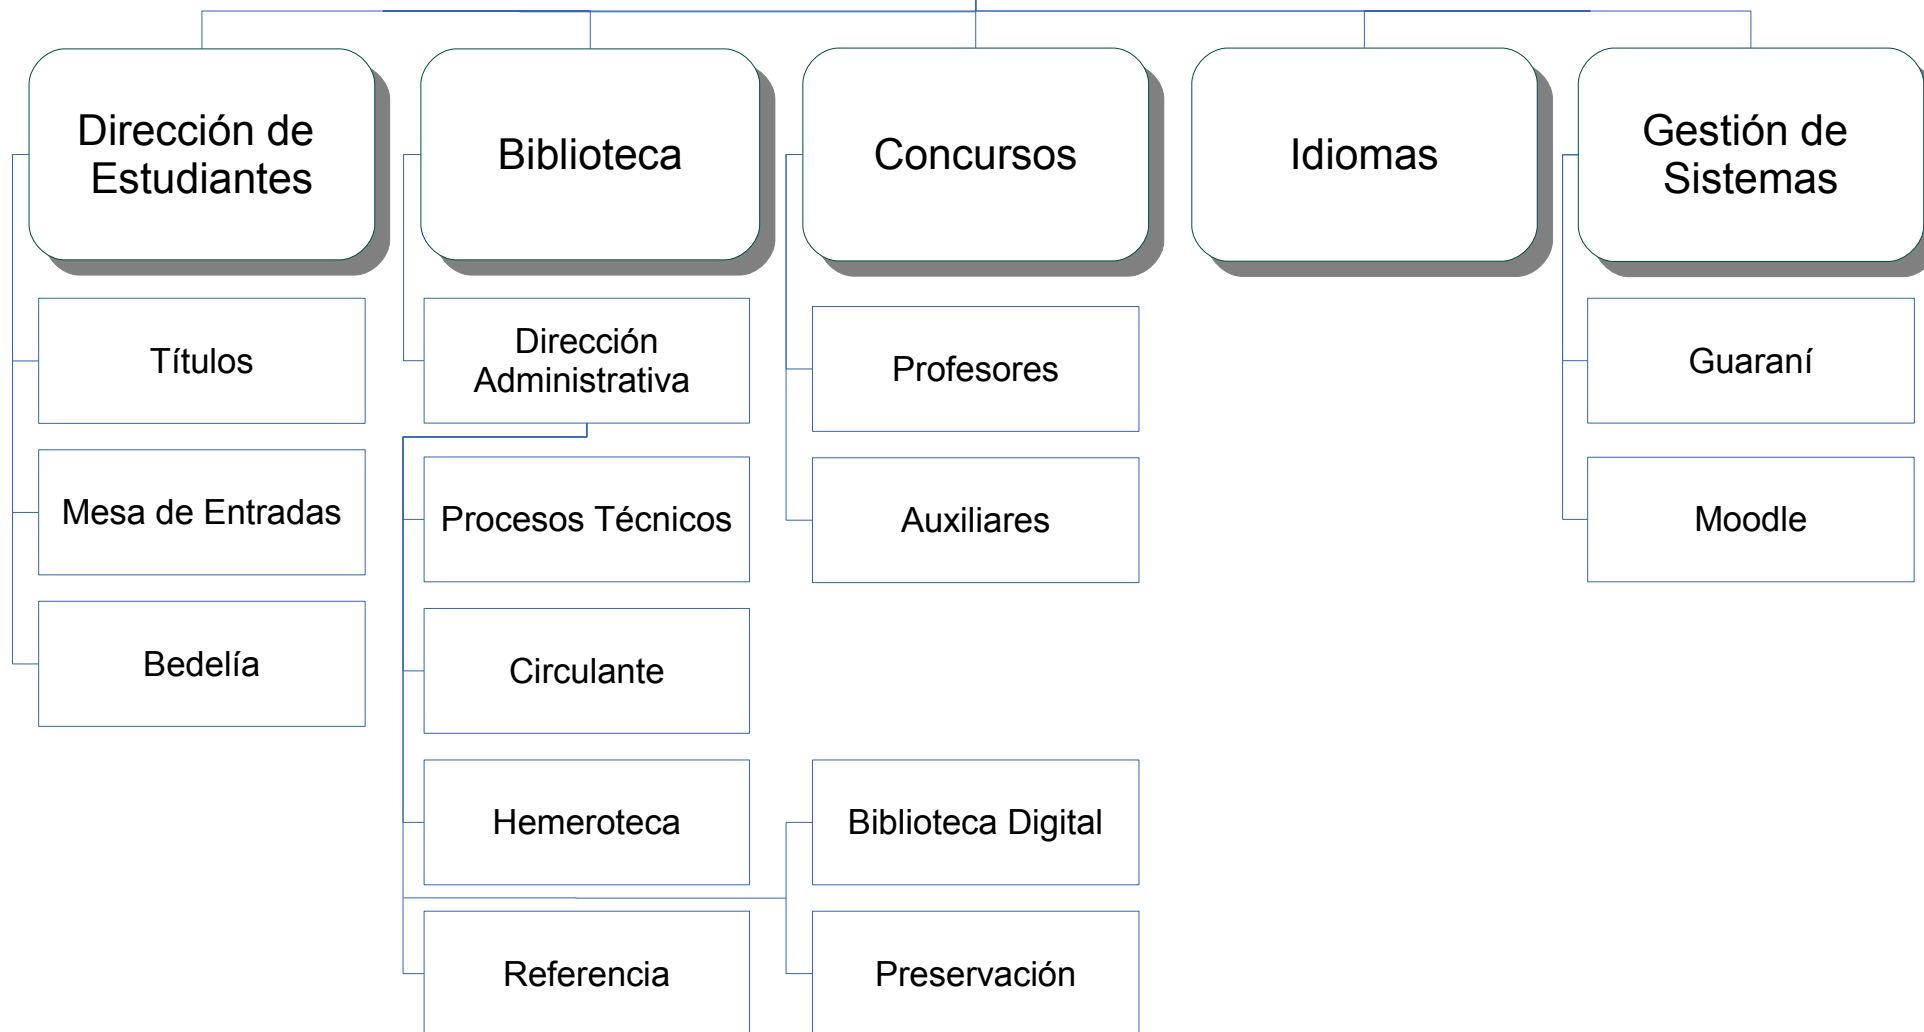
Dirección de Estudiantes

Títulos

Mesa de Entradas

Bedelía

Biblioteca

Dirección Administrativa

Procesos Técnicos

Circulante

Hemeroteca

Referencia

Concursos

Profesores

Auxiliares

Biblioteca Digital

Preservación

Idiomas

Gestión de Sistemas

Guaraní

Moodle